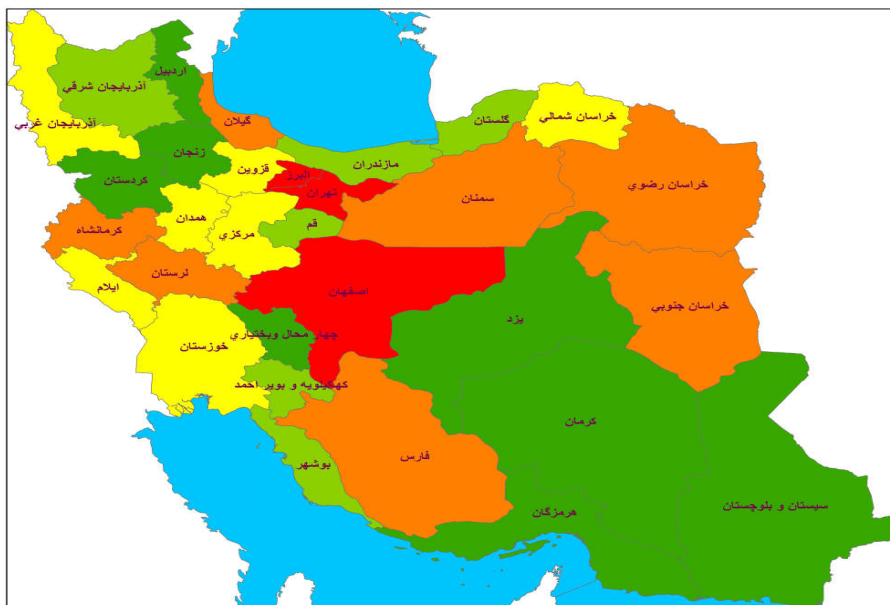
اردبیل
آذربایجان شرقي
آذربایجان غربي
گیلان
گلستان
خراسان شمالي
زنجان
قزوين
مازندران
كردستان
البرز
تهران
سمنان
خراسان رضوي
همدان
قم
كرمانشاه
مركزي
لرستان
ايلام
اصفهان
خراسان جنوبي
يزد
خوزستان
چهار محال وبختياري
كهگيلويه و بوير احمد
كرمان
بوشهر
فارس
هرمزگان
سيستان و بلوچستان